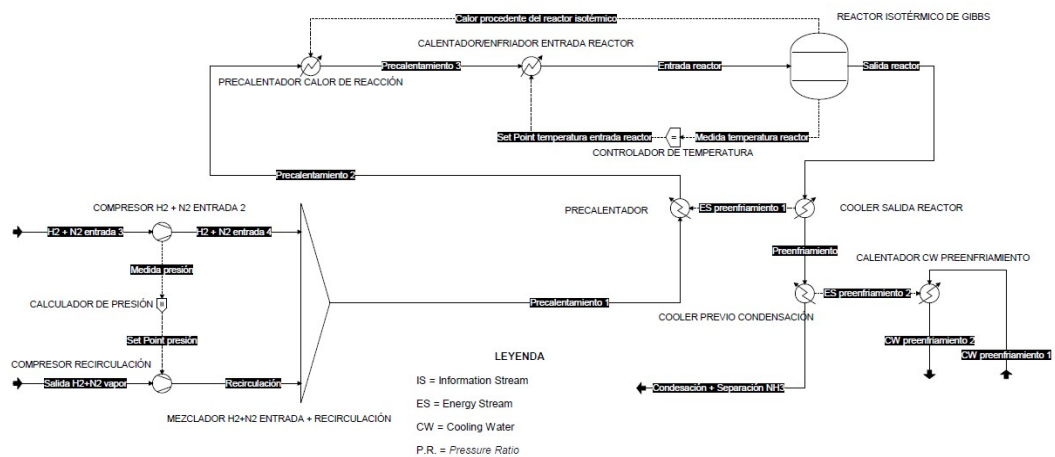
Calor procedente del reactor isotérmico

REACTOR ISOTÉRMICO DE GIBBS

CALENTADOR/ENFRIADOR ENTRADA REACTOR

Precalentamiento 3

Entrada reactor

Salida reactor

PRECALENTADOR CALOR DE REACCIÓN

Set Point temperatura entrada reactor

=

Medida temperatura reactor

CONTROLADOR DE TEMPERATURA

Precalentamiento 2

COMPRESOR H2 + N2 ENTRADA 2

PRECALENTADOR

ES preenfriamiento 1

COOLER SALIDA REACTOR

H2 + N2 entrada 3

H2 + N2 entrada 4

Medida presión

Preenfriamiento

CALENTADOR CW PREENFRIAMIENTO

CALCULADOR DE PRESIÓN

Precalentamiento 1

ES preenfriamiento 2

COOLER PREVIO CONDENSACIÓN

Set Point presión

CW preenfriamiento 2

CW preenfriamiento 1

COMPRESOR RECIRCULACIÓN

LEYENDA

Salida H2+N2 vapor

Recirculación

IS = Information Stream

Condensación + Separación NH3

ES = Energy Stream

MEZCLADOR H2+N2 ENTRADA + RECIRCULACIÓN

CW = Cooling Water

P.R. = Pressure Ratio